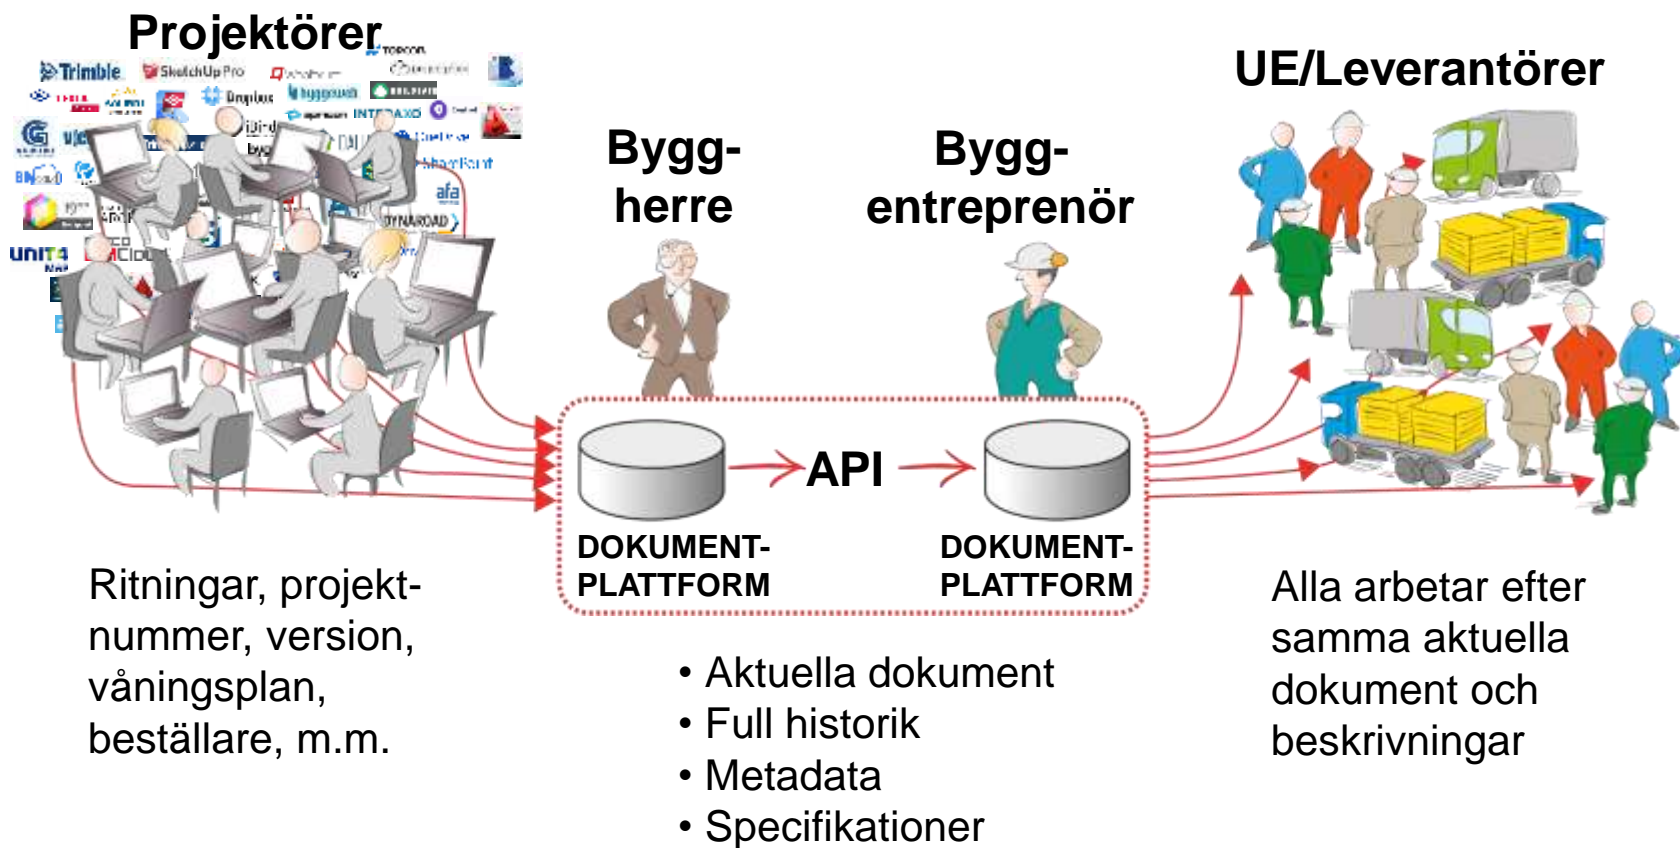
Projektörer

Trimble SketchUp Pro Dropbox byggnet INTERAXO ShareFont afa DYNAROAD UNIT4

Bygg-
herre

Bygg-
entreprenör

UE/Leverantörer

API

DOKUMENT-
PLATTFORM

DOKUMENT-
PLATTFORM

Ritningar, projektnummer, version, våningsplan, beställare, m.m.

• Aktuella dokument
• Full historik
• Metadata
• Specifikationer

Alla arbetar efter samma aktuella dokument och beskrivningar